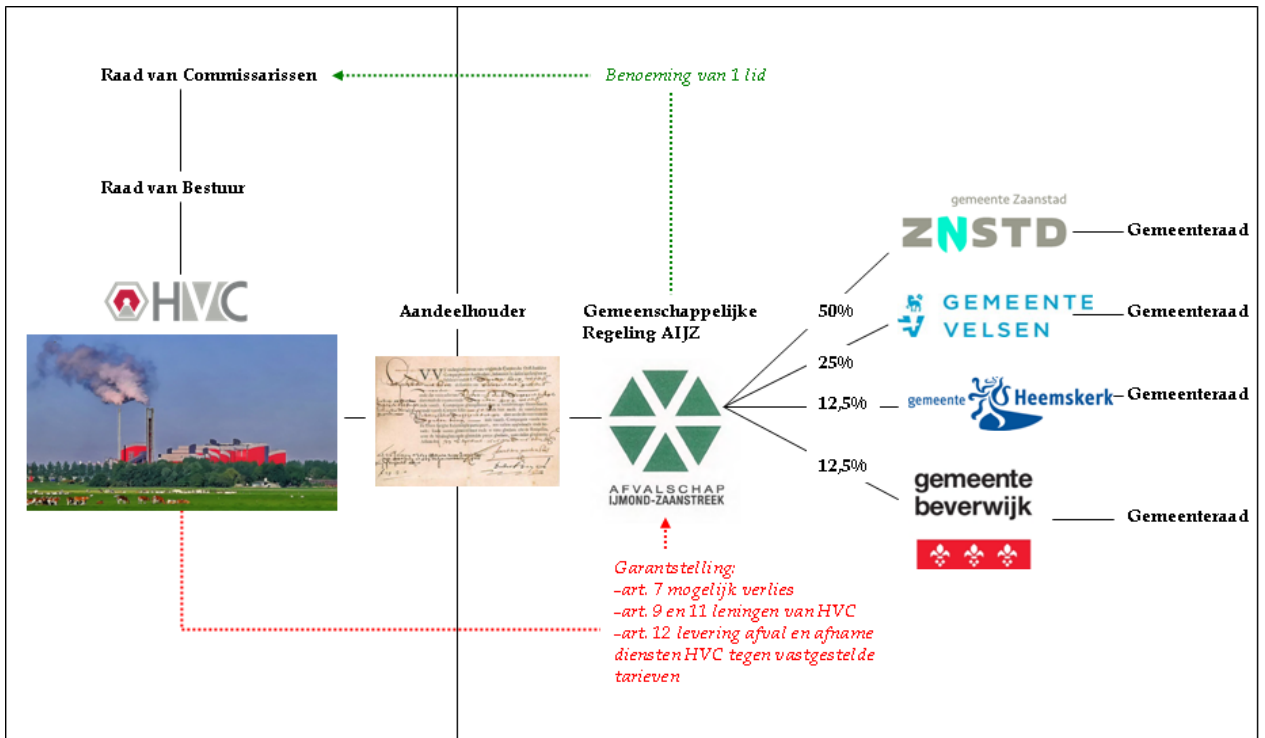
Raad van Commissarissen

Benoeming van 1 lid

Raad van Bestuur

HVC

Aandeelhouder

Gemeenschappelijke Regeling AIJZ

AFVALSCHAP IJMOND-ZAANSTREEK

50%

25%

12,5%

12,5%

gemeente Zaanstad

ZNSTD

Gemeenteraad

GEMEENTE VELSEN

Gemeenteraad

gemeente Heemskerk

Gemeenteraad

gemeente beverwijk

Gemeenteraad

Garantstelling:
-art. 7 mogelijk verlies
-art. 9 en 11 leningen van HVC
-art. 12 levering afval en afname diensten HVC tegen vastgestelde tarieven